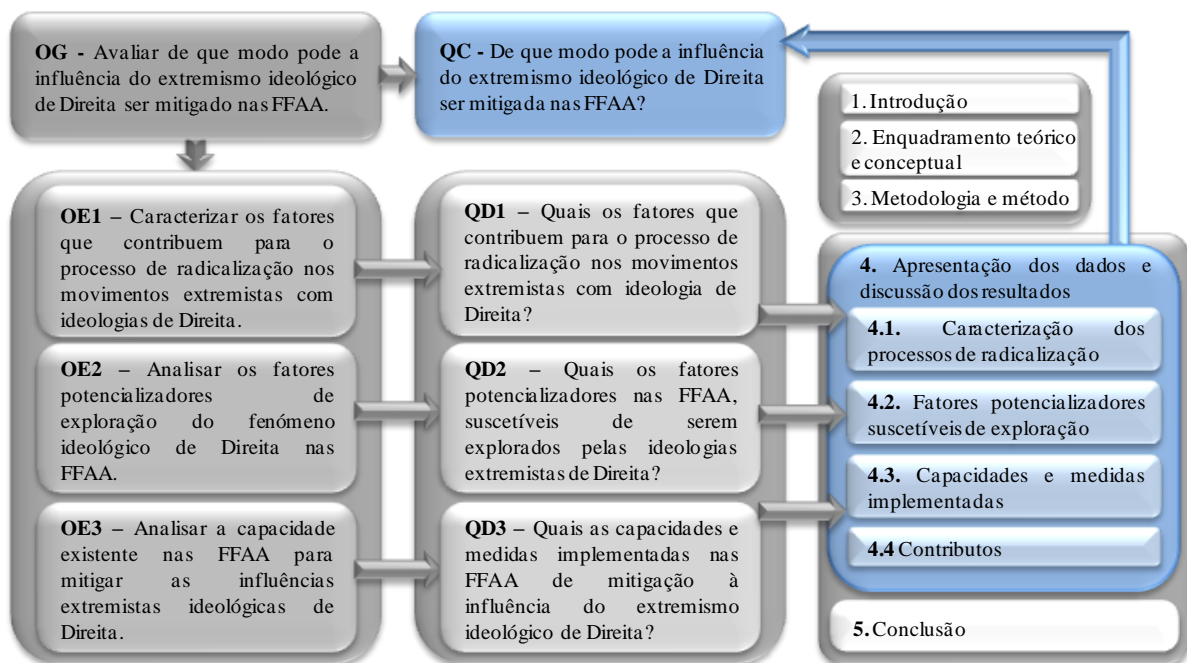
**OG -** Avaliar de que modo pode a influência do extremismo ideológico de Direita ser mitigado nas FFAA.

**QC -** De que modo pode a influência do extremismo ideológico de Direita ser mitigada nas FFAA?

1. Introdução

2. Enquadramento teórico e conceptual

3. Metodologia e método

**OE1 –** Caracterizar os fatores que contribuem para o processo de radicalização nos movimentos extremistas com ideologias de Direita.

**QD1 –** Quais os fatores que contribuem para o processo de radicalização nos movimentos extremistas com ideologia de Direita?

**4.** Apresentação dos dados e discussão dos resultados

**4.1.** Caracterização dos processos de radicalização

**OE2 –** Analisar os fatores potencializadores de exploração do fenómeno ideológico de Direita nas FFAA.

**QD2 –** Quais os fatores potencializadores nas FFAA, suscetíveis de serem explorados pelas ideologias extremistas de Direita?

**4.2.** Fatores potencializadores suscetíveis de exploração

**4.3.** Capacidades e medidas implementadas

**OE3 –** Analisar a capacidade existente nas FFAA para mitigar as influências extremistas ideológicas de Direita.

**QD3 –** Quais as capacidades e medidas implementadas nas FFAA de mitigação à influência do extremismo ideológico de Direita?

**4.4** Contributos

**5.** Conclusão